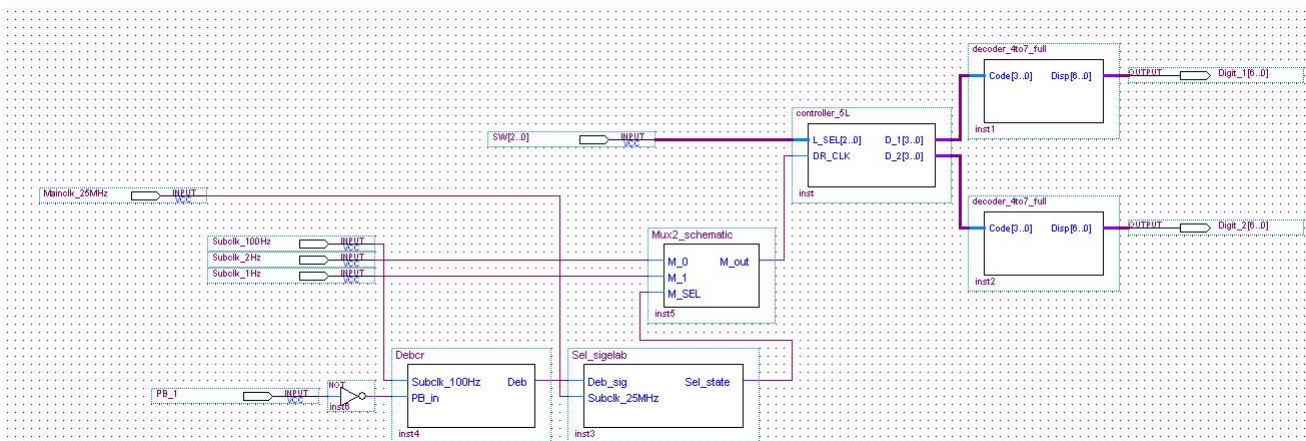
decoder_4to7_full
Code[3..0]
Disp[6..0]
OUTPUT
Digit_1[6..0]
inst1

controller_5L
L_SEL[2..0]
D_1[3..0]
DR_CLK
D_2[3..0]
inst

SW[2..0]
INPUT
VCC

decoder_4to7_full
Code[3..0]
Disp[6..0]
OUTPUT
Digit_2[6..0]
inst2

Mainclk_25MHz
INPUT
VCC

Subclk_100Hz
INPUT
VCC
Subclk_2Hz
INPUT
VCC
Subclk_1Hz
INPUT
VCC

Mux2_schematic
M_0
M_out
M_1
M_SEL
inst5

Debcr
Subclk_100Hz
Deb
PB_in
inst4

Sel_sigelab
Deb_sig
Sel_state
Subclk_25MHz
inst3

PB_1
INPUT
VCC
NOT
inst6